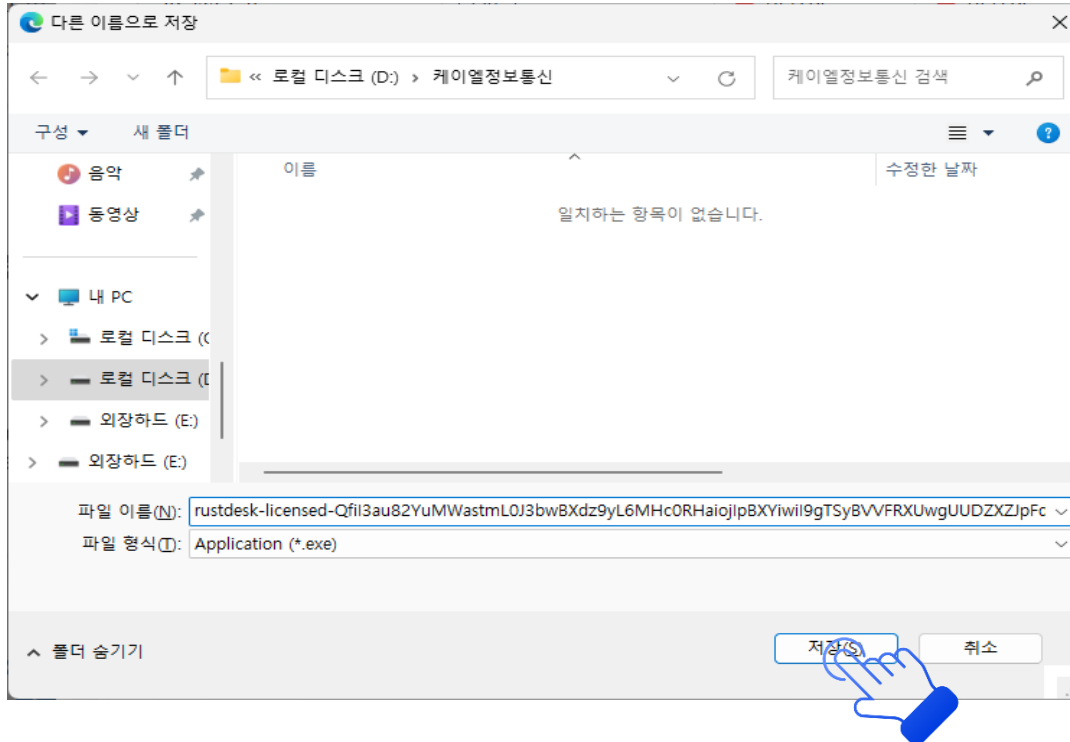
다른 이름으로 저장

« 로컬 디스크 (D:) › 케이엘정보통신

케이엘정보통신 검색

구성 ▾ 새 폴더

음악

동영상

내 PC

로컬 디스크 (C

로컬 디스크 (D

외장하드 (E:)

외장하드 (E:)

이름

수정한 날짜

일치하는 항목이 없습니다.

파일 이름(N): rustdesk-licensed-Qfil3au82YuMWastmL0J3bwBXdz9yL6MHc0RHaiojIpBXYiwiI9gTSyBVVFRXUwgUUDZXZJpFc

파일 형식(T): Application (*.exe)

^ 폴더 숨기기

저장(S)

취소